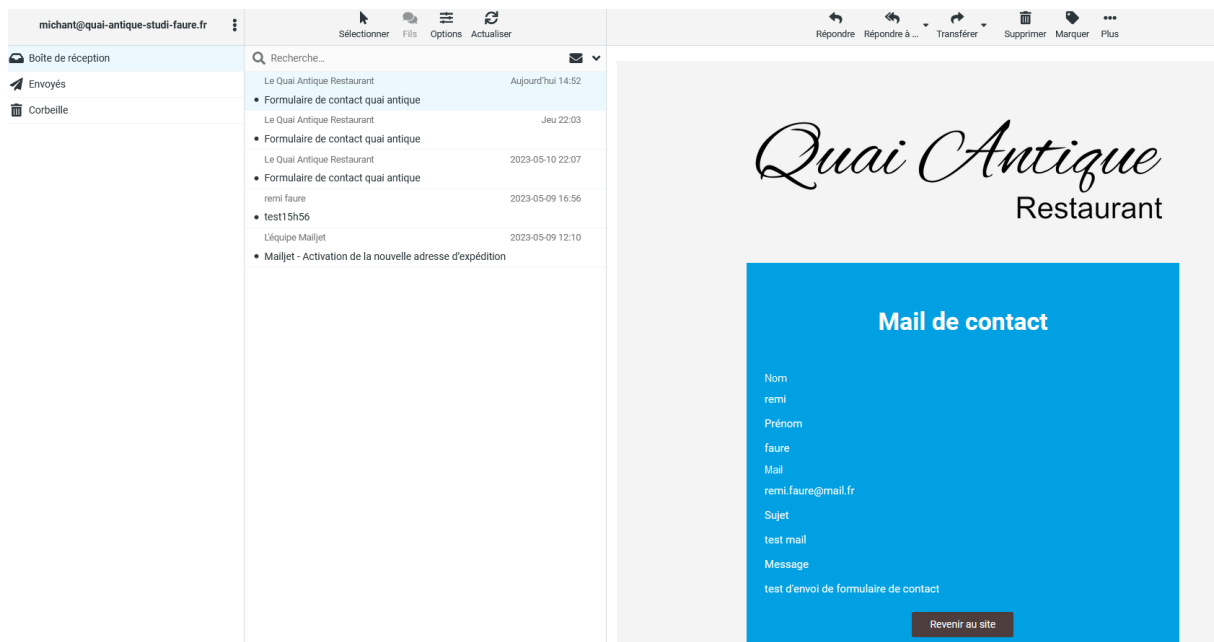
michant@quai-antique-studi-faure.fr

Boîte de réception
Envoyés
Corbeille

Sélectionner Fils Options Actualiser

Recherche...

Le Quai Antique Restaurant Aujourd'hui 14:52
• Formulaire de contact quai antique

Le Quai Antique Restaurant Jeu 22:03
• Formulaire de contact quai antique

Le Quai Antique Restaurant 2023-05-10 22:07
• Formulaire de contact quai antique

remi faure 2023-05-09 16:56
• test15h56

L'équipe Mailjet 2023-05-09 12:10
• Mailjet - Activation de la nouvelle adresse d'expédition

Répondre Répondre à ... Transférer Supprimer Marquer Plus

Quai Antique
Restaurant

Mail de contact

Nom
remi
Prénom
faure
Mail
remi.faure@mail.fr
Sujet
test mail
Message
test d'envoi de formulaire de contact

Revenir au site